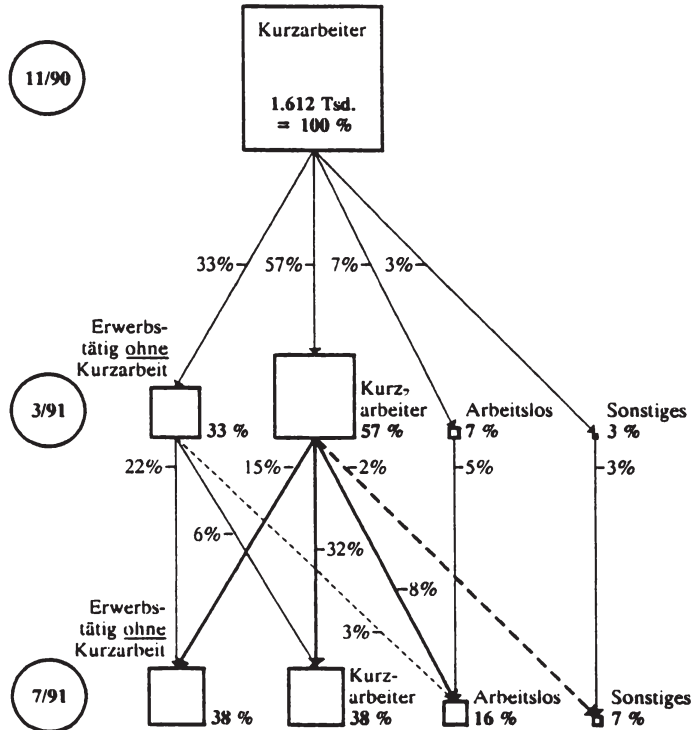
11/90

Kurzarbeiter

1.612 Tsd.
= 100 %

33% 57% 7% 3%

Erwerbstätig ohne Kurzarbeit

3/91

33 %

Kurz, arbeiter 57 %

Arbeitslos 7 %

Sonstiges 3 %

22% 15% 2% 5% 3%

6% 32%

8%

3%

Erwerbstätig ohne Kurzarbeit

7/91

38 %

Kurzarbeiter 38 %

Arbeitslos 16 %

Sonstiges 7 %